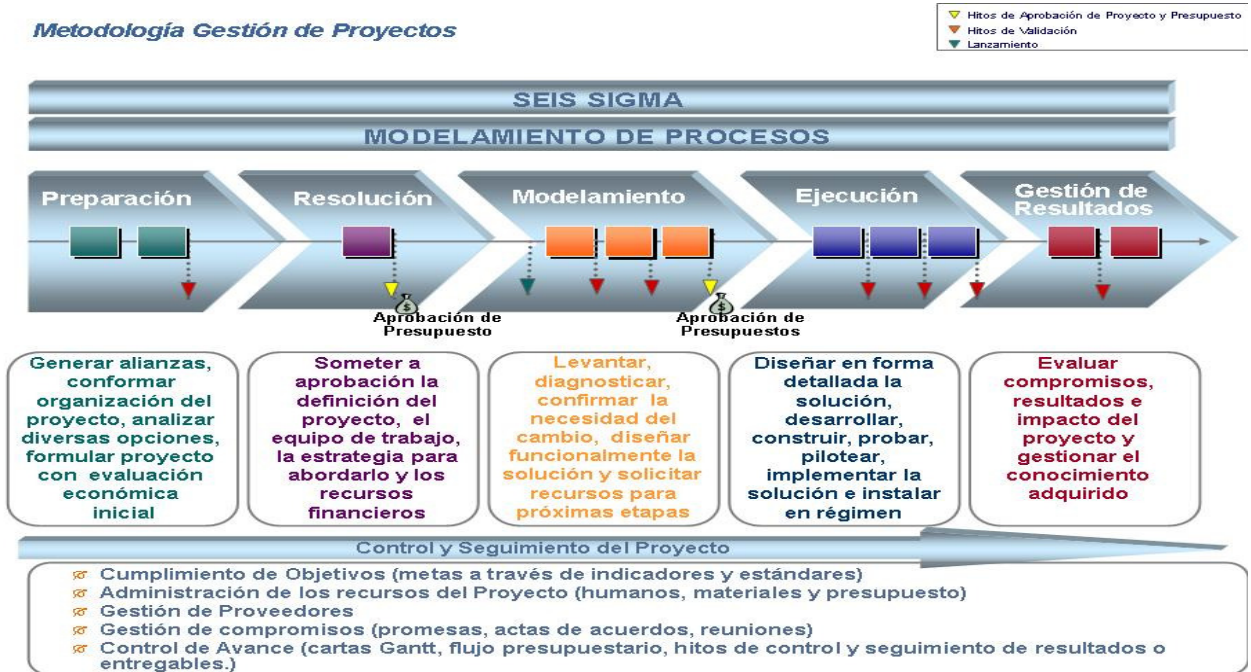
Metodología Gestión de Proyectos

Hitos de Aprobación de Proyecto y Presupuesto
Hitos de Validación
Lanzamiento

SEIS SIGMA

MODELAMIENTO DE PROCESOS

Preparación

Resolución

Modelamiento

Ejecución

Gestión de Resultados

Aprobación de Presupuesto

Aprobación de Presupuestos

Generar alianzas, conformar organización del proyecto, analizar diversas opciones, formular proyecto con evaluación económica inicial

Someter a aprobación la definición del proyecto, el equipo de trabajo, la estrategia para abordarlo y los recursos financieros

Levantar, diagnosticar, confirmar la necesidad del cambio, diseñar funcionalmente la solución y solicitar recursos para próximas etapas

Diseñar en forma detallada la solución, desarrollar, construir, probar, pilotear, implementar la solución e instalar en régimen

Evaluar compromisos, resultados e impacto del proyecto y gestionar el conocimiento adquirido

Control y Seguimiento del Proyecto

Cumplimiento de Objetivos (metas a través de indicadores y estándares)
Administración de los recursos del Proyecto (humanos, materiales y presupuesto)
Gestión de Proveedores
Gestión de compromisos (promesas, actas de acuerdos, reuniones)
Control de Avance (cartas Gantt, flujo presupuestario, hitos de control y seguimiento de resultados o entregables.)